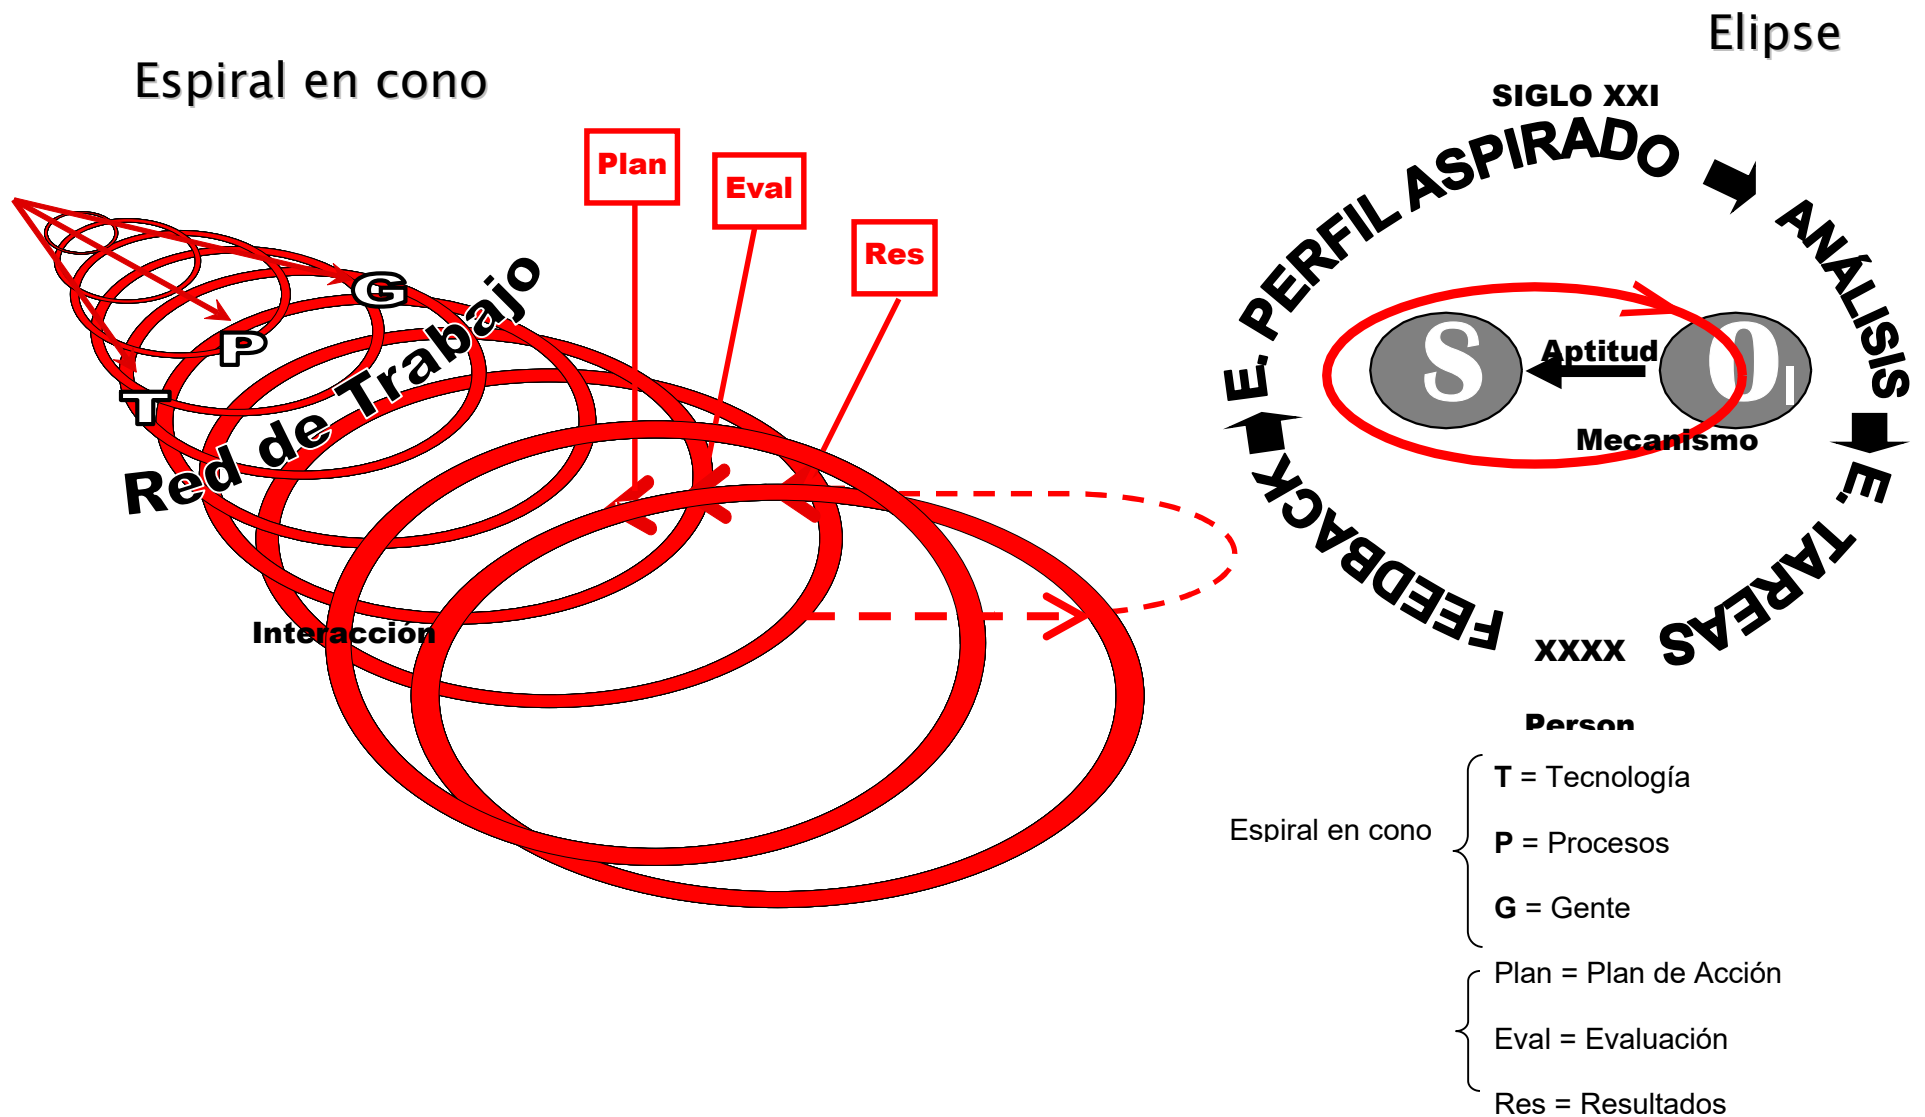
Espiral en cono

Plan

Eval

Res

G

P

T

Red de Trabajo

Interacción

Elipse

SIGLO XXI

PERFIL ASPIRADO

ANÁLISIS

E. TAREAS

XXXX

FEEDBACK

E.

S

Aptitud

O$_I$

Mecanismo

Person

Espiral en cono

T = Tecnología

P = Procesos

G = Gente

Plan = Plan de Acción

Eval = Evaluación

Res = Resultados